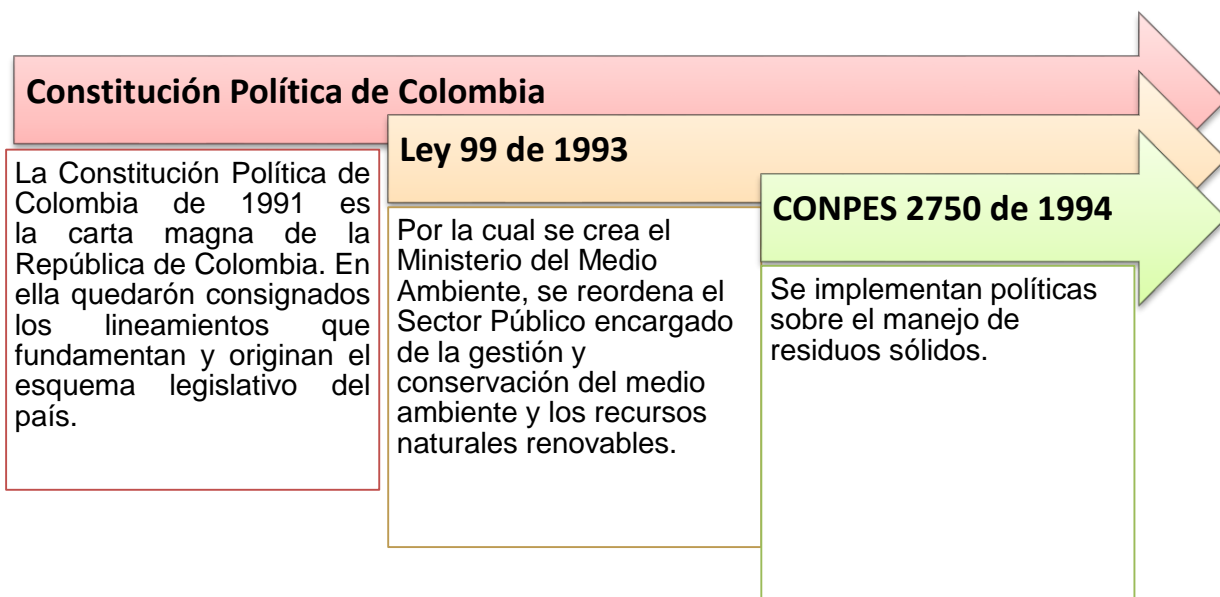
Constitución Política de Colombia

La Constitución Política de Colombia de 1991 es la carta magna de la República de Colombia. En ella quedarón consignados los lineamientos que fundamentan y originan el esquema legislativo del país.

Ley 99 de 1993

Por la cual se crea el Ministerio del Medio Ambiente, se reordena el Sector Público encargado de la gestión y conservación del medio ambiente y los recursos naturales renovables.

CONPES 2750 de 1994

Se implementan políticas sobre el manejo de residuos sólidos.